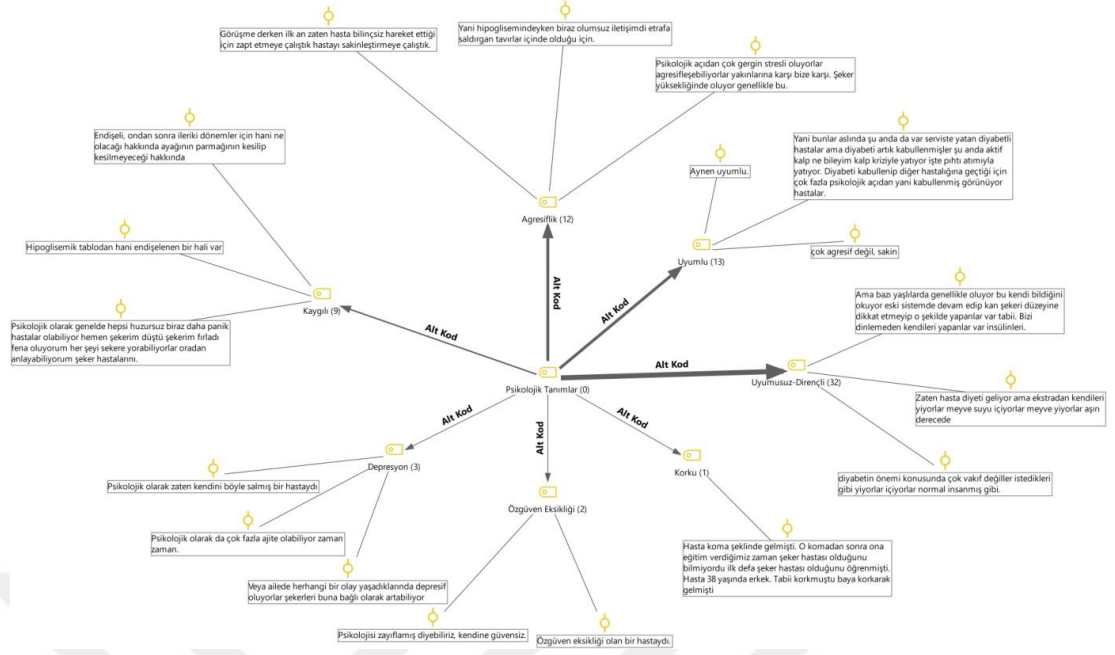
Görüşme derken ilk an zaten hasta bilinçsiz hareket ettiği için zapt etmeye çalıştık hastayı sakinleştirmeye çalıştık.

Yani hipoglisemindeyken biraz olumsuz iletişimdi etrafa saldırgan tavırlar içinde olduğu için.

Psikolojik açıdan çok gergin stresli oluyorlar agresifleşebiliyorlar yakınlarına karşı bize karşı. Şeker yüksekliğinde oluyor genellikle bu.

Endişeli, ondan sonra ileriki dönemler için hani ne olacağı hakkında ayağının parmağının kesilip kesilmeyeceği hakkında

Yani bunlar aslında şu anda da var serviste yatan diyabetli hastalar ama diyabeti artık kabullenmişler şu anda aktif kalp ne bileyim kalp kriziyle yatıyor işte pıhtı atımıyla yatıyor. Diyabeti kabullenip diğer hastalığına geçtiği için çok fazla psikolojik açıdan yani kabullenmiş görünüyor hastalar.

Aynen uyumlu.

Agresiflik (12)

Hipoglisemik tablodan hani endişelenen bir hali var

çok agresif değil, sakin

Uyumlu (13)

Alt Kod

Alt Kod

Kaygılı (9)

Psikolojik olarak genelde hepsi huzursuz biraz daha panik hastalar olabiliyor hemen şekerim düştü şekerim fırladı fena oluyorum her şeyi sekere yorabiliyorlar oradan anlayabiliyorum şeker hastalarını.

Alt Kod

Ama bazı yaşlılarda genellikle oluyor bu kendi bildiğini okuyor eski sistemde devam edip kan şekeri düzeyine dikkat etmeyip o şekilde yapanlar var tabii. Bizi dinlemeden kendileri yapanlar var insülinleri.

Alt Kod

Uyumusuz-Dirençli (32)

Psikolojik Tanımlar (0)

Zaten hasta diyeti geliyor ama ekstradan kendileri yiyorlar meyve suyu içiyorlar meyve yiyorlar aşırı derecede

Alt Kod

Alt Kod

Alt Kod

Depresyon (3)

Korku (1)

Psikolojik olarak zaten kendini böyle salmış bir hastaydı

diyabetin önemi konusunda çok vakıf değiller istedikleri gibi yiyorlar içiyorlar normal insanmış gibi.

Özgüven Eksikliği (2)

Psikolojik olarak da çok fazla ajite olabiliyor zaman zaman.

Hasta koma şeklinde gelmişti. O komadan sonra ona eğitim verdiğimiz zaman şeker hastası olduğunu bilmiyordu ilk defa şeker hastası olduğunu öğrenmişti. Hasta 38 yaşında erkek. Tabii korkmuştu baya korkarak gelmişti

Veya ailede herhangi bir olay yaşadıklarında depresif oluyorlar şekerleri buna bağlı olarak artabiliyor

Psikolojisi zayıflamış diyebiliriz, kendine güvensiz.

Özgüven eksikliği olan bir hastaydı.